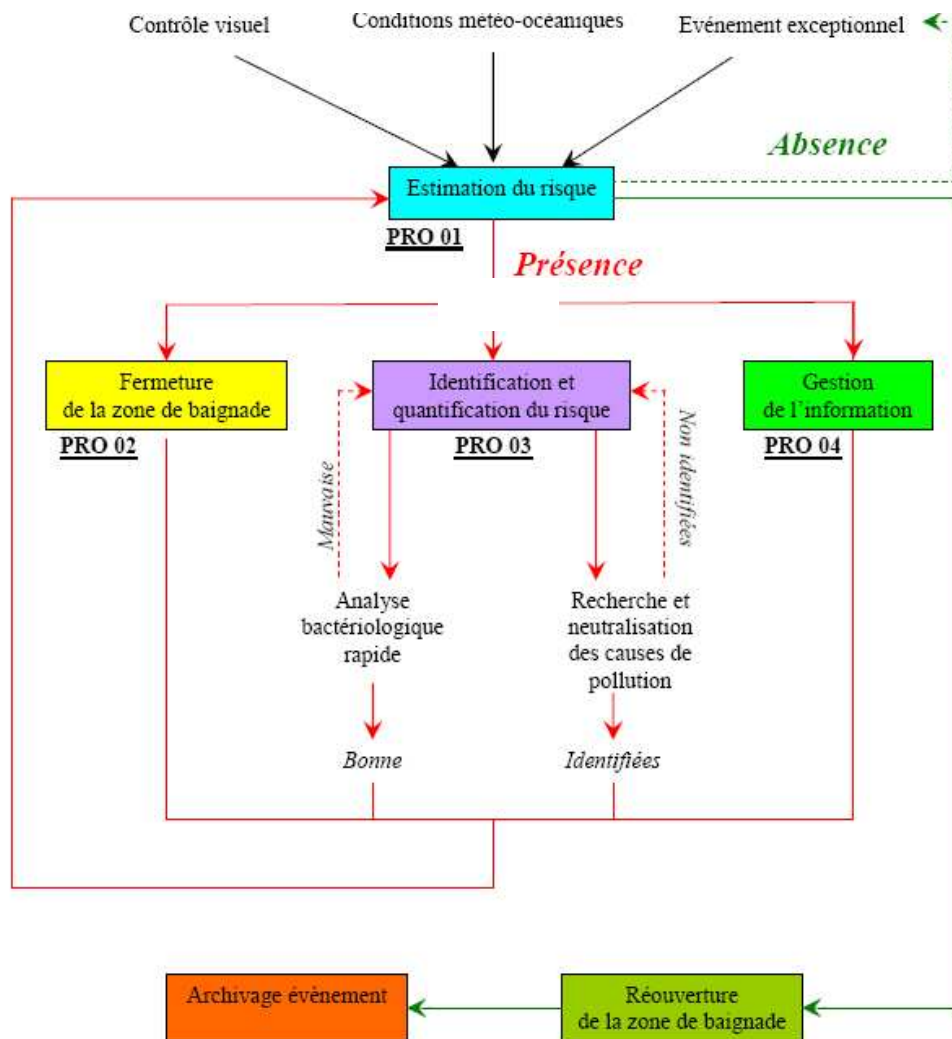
Contrôle visuel

Conditions météo-océaniques

Evénement exceptionnel

Absence

Estimation du risque

PRO 01

Présence

Fermeture de la zone de baignade

PRO 02

Identification et quantification du risque

PRO 03

Gestion de l'information

PRO 04

Mauvaise

Non identifiées

Analyse bactériologique rapide

Recherche et neutralisation des causes de pollution

Bonne

Identifiées

Archivage évènement

Réouverture de la zone de baignade